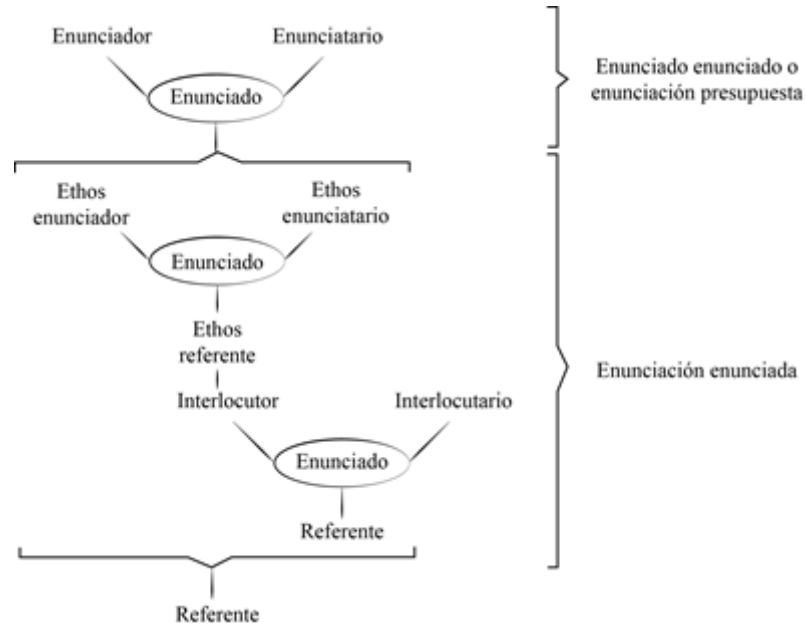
Enunciador

Enunciatario

Enunciado

Enunciado enunciado o enunciación presupuesta

Ethos enunciador

Ethos enunciatario

Enunciado

Ethos referente

Interlocutor

Interlocutario

Enunciado

Referente

Enunciación enunciada

Referente